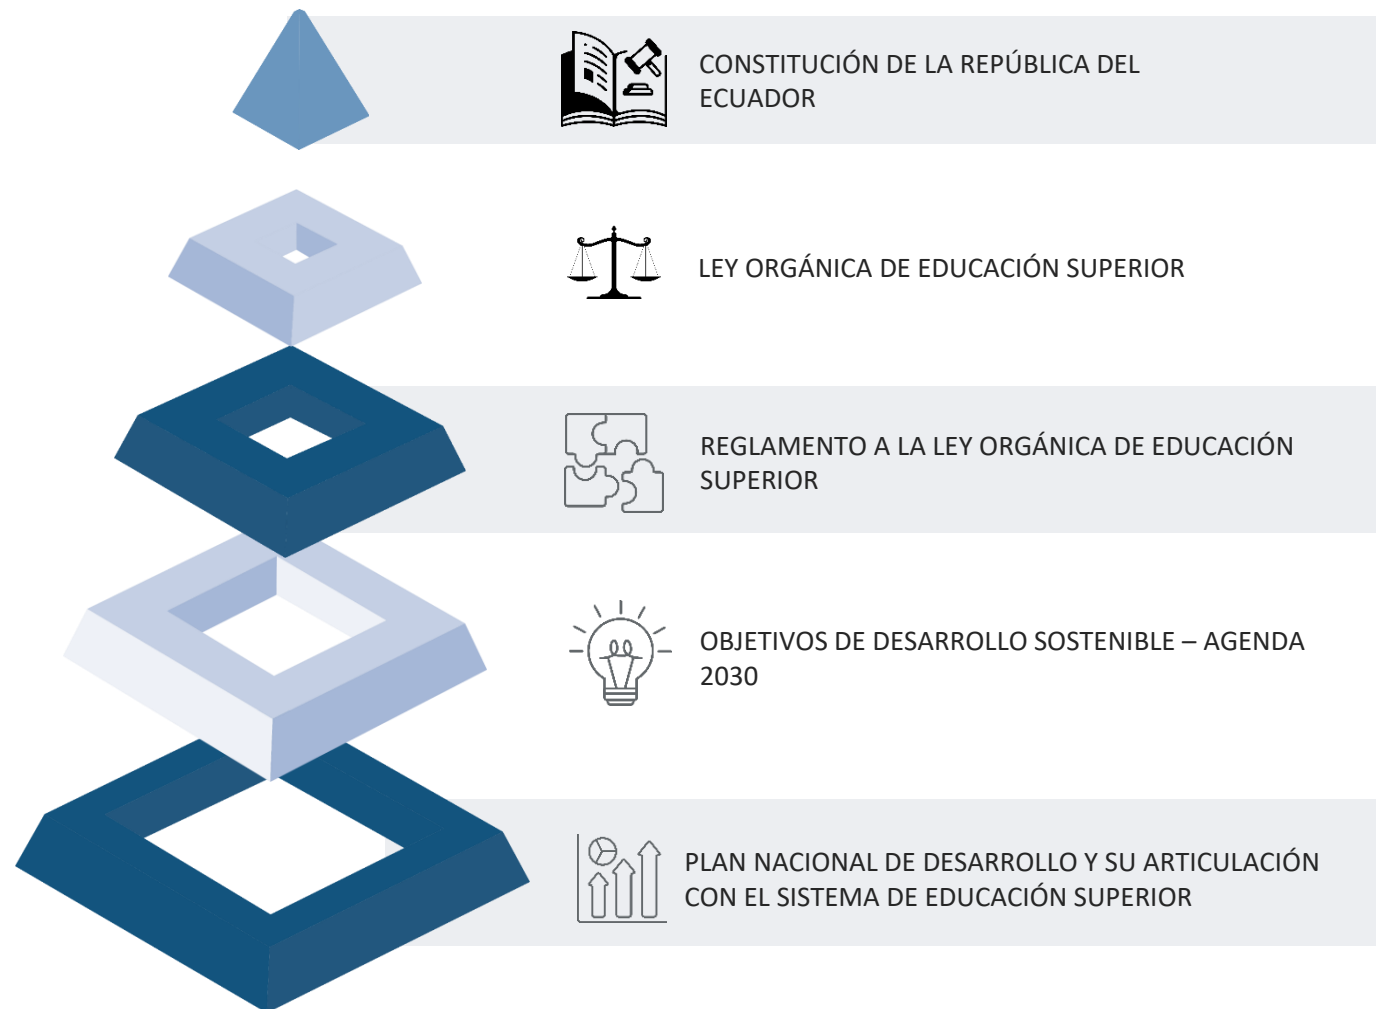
CONSTITUCIÓN DE LA REPÚBLICA DEL ECUADOR

LEY ORGÁNICA DE EDUCACIÓN SUPERIOR

REGLAMENTO A LA LEY ORGÁNICA DE EDUCACIÓN SUPERIOR

OBJETIVOS DE DESARROLLO SOSTENIBLE – AGENDA 2030

PLAN NACIONAL DE DESARROLLO Y SU ARTICULACIÓN CON EL SISTEMA DE EDUCACIÓN SUPERIOR